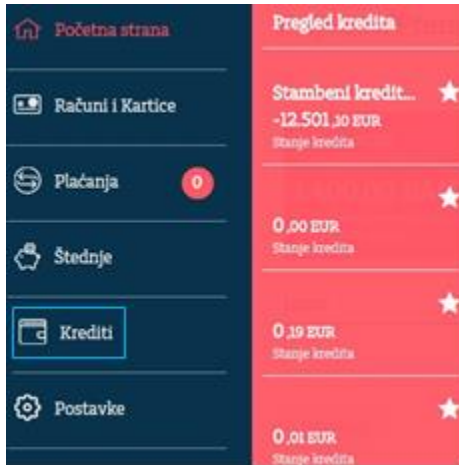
Početna strana

Računi i Kartice

Plaćanja 0

Štednje

Krediti

Postavke

Pregled kredita

Stambeni kredit...
-12.501,10 EUR
Stanje kredita

0,00 EUR
Stanje kredita

0,19 EUR
Stanje kredita

0,01 EUR
Stanje kredita